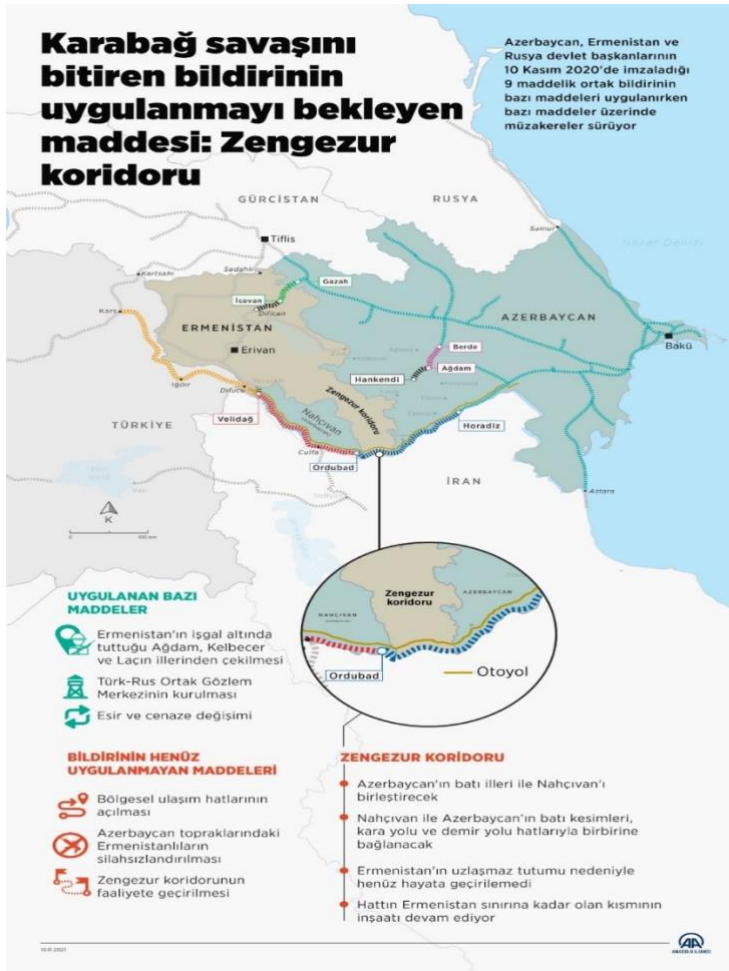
Karabağ savaşını bitiren bildirinin uygulanmayı bekleyen maddesi: Zengezur koridoru

Azerbaycan, Ermenistan ve Rusya devlet başkanlarının 10 Kasım 2020'de imzaladığı 9 maddelik ortak bildirinin bazı maddeleri uygulanırken bazı maddeler üzerinde müzakereler sürüyor

GÜRCİSTAN

RUSYA

Tiflis

Samur

Hazar Denizi

Kartsahi

Sadahlı

Gazah

İcevan

Dilican

ERMENİSTAN

AZERBAYCAN

Kars

Erivan

Berde

Bakü

Ağdam

Hankendi

Iğdır

Dilucu

Zengezur koridoru

TÜRKİYE

Velidağ

Nahçıvan

Horadiz

Culfa

Ordubad

İRAN

Astara

K

0

100 km

Zengezur koridoru

NAHÇIVAN

AZERBAYCAN

Ordubad

Otoyol

UYGULANAN BAZI MADDELER

Ermenistan'ın işgal altında tuttuğu Ağdam, Kelbecer ve Laçın illerinden çekilmesi

Türk-Rus Ortak Gözlem Merkezinin kurulması

Esir ve cenaze değişimi

BİLDİRİNİN HENÜZ UYGULANMAYAN MADDELERİ

Bölgesel ulaşım hatlarının açılması

Azerbaycan topraklarındaki Ermenistanlıların silahsızlandırılması

Zengezur koridorunun faaliyete geçirilmesi

ZENGEZUR KORİDORU

Azerbaycan'ın batı illeri ile Nahçıvan'ı birleştirecek

Nahçıvan ile Azerbaycan'ın batı kesimleri, kara yolu ve demir yolu hatlarıyla birbirine bağlanacak

Ermenistan'ın uzlaşmaz tutumu nedeniyle henüz hayata geçirilemedi

Hattın Ermenistan sınırına kadar olan kısmının inşaatı devam ediyor

10.11.2021

AA ANADOLU AJANSI